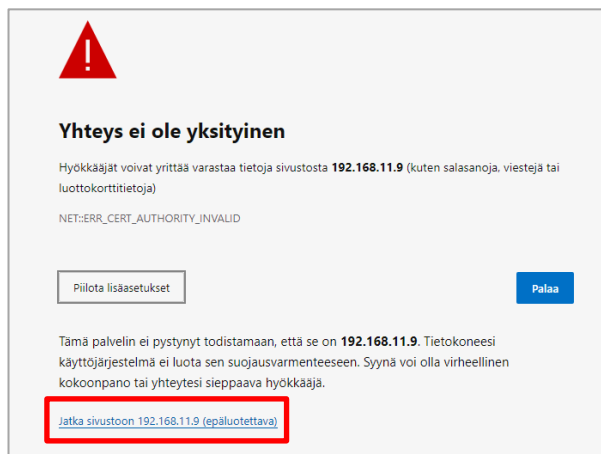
Yhteys ei ole yksityinen

Hyökkääjät voivat yrittää varastaa tietoja sivustosta 192.168.11.9 (kuten salasanoja, viestejä tai luottokorttitietoja)

NET::ERR_CERT_AUTHORITY_INVALID

Piilota lisäasetukset

Palaa

Tämä palvelin ei pystynyt todistamaan, että se on 192.168.11.9. Tietokoneesi käyttöjärjestelmä ei luota sen suojausvarmenteeseen. Syynä voi olla virheellinen kokoonpano tai yhteytesi sieppaava hyökkääjä.

Jatka sivustoon 192.168.11.9 (epäluotettava)